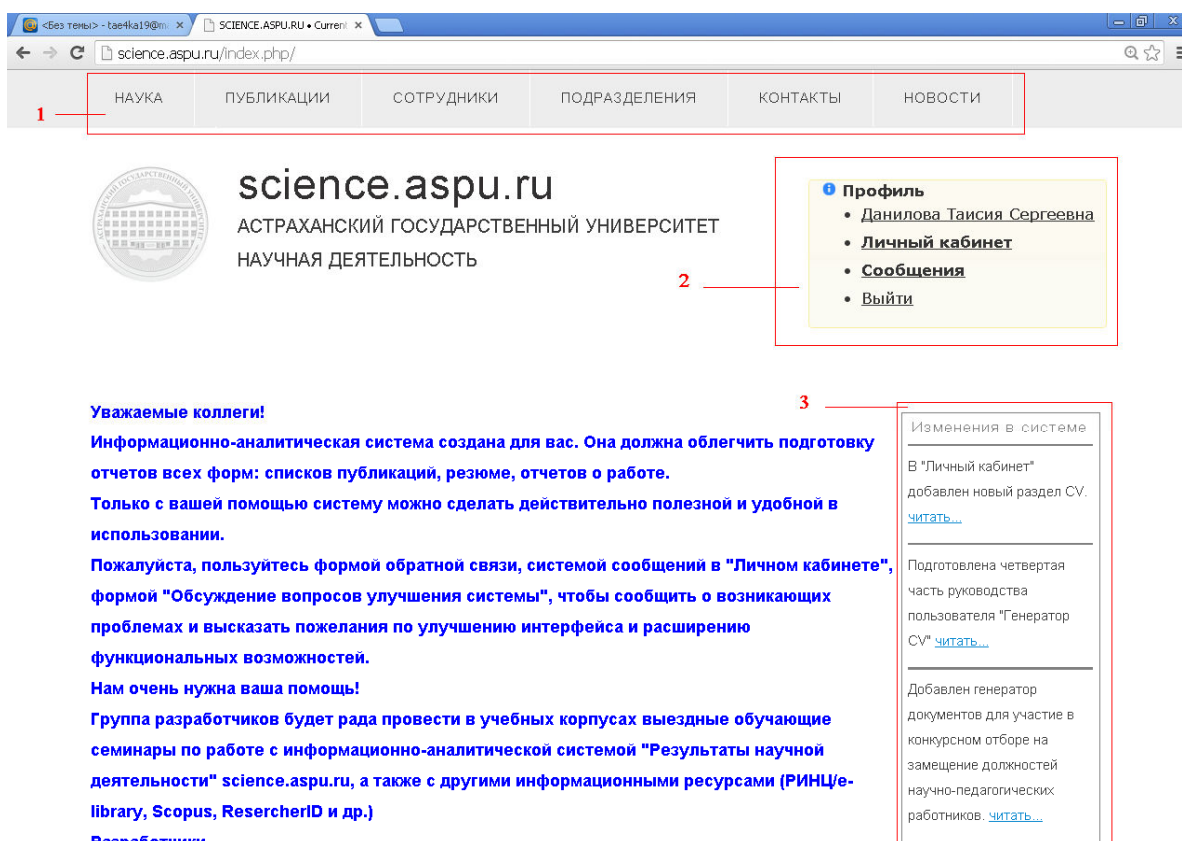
<Без темы> - tae4ka19@m × SCIENCE.ASPU.RU • Current ×

science.aspu.ru/index.php/

НАУКА ПУБЛИКАЦИИ СОТРУДНИКИ ПОДРАЗДЕЛЕНИЯ КОНТАКТЫ НОВОСТИ

1

science.aspu.ru
АСТРАХАНСКИЙ ГОСУДАРСТВЕННЫЙ УНИВЕРСИТЕТ
НАУЧНАЯ ДЕЯТЕЛЬНОСТЬ

Профиль
• Данилова Таисия Сергеевна
• Личный кабинет
• Сообщения
• Выйти

2

3

Уважаемые коллеги!
Информационно-аналитическая система создана для вас. Она должна облегчить подготовку отчетов всех форм: списков публикаций, резюме, отчетов о работе.
Только с вашей помощью систему можно сделать действительно полезной и удобной в использовании.
Пожалуйста, пользуйтесь формой обратной связи, системой сообщений в "Личном кабинете", формой "Обсуждение вопросов улучшения системы", чтобы сообщить о возникающих проблемах и высказать пожелания по улучшению интерфейса и расширению функциональных возможностей.
Нам очень нужна ваша помощь!
Группа разработчиков будет рада провести в учебных корпусах выездные обучающие семинары по работе с информационно-аналитической системой "Результаты научной деятельности" science.aspu.ru, а также с другими информационными ресурсами (РИНЦ/e-library, Scopus, ResercherID и др.)
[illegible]

Изменения в системе

В "Личный кабинет" добавлен новый раздел CV. читать...

Подготовлена четвертая часть руководства пользователя "Генератор CV" читать...

Добавлен генератор документов для участие в конкурсном отборе на замещение должностей научно-педагогических работников. читать...